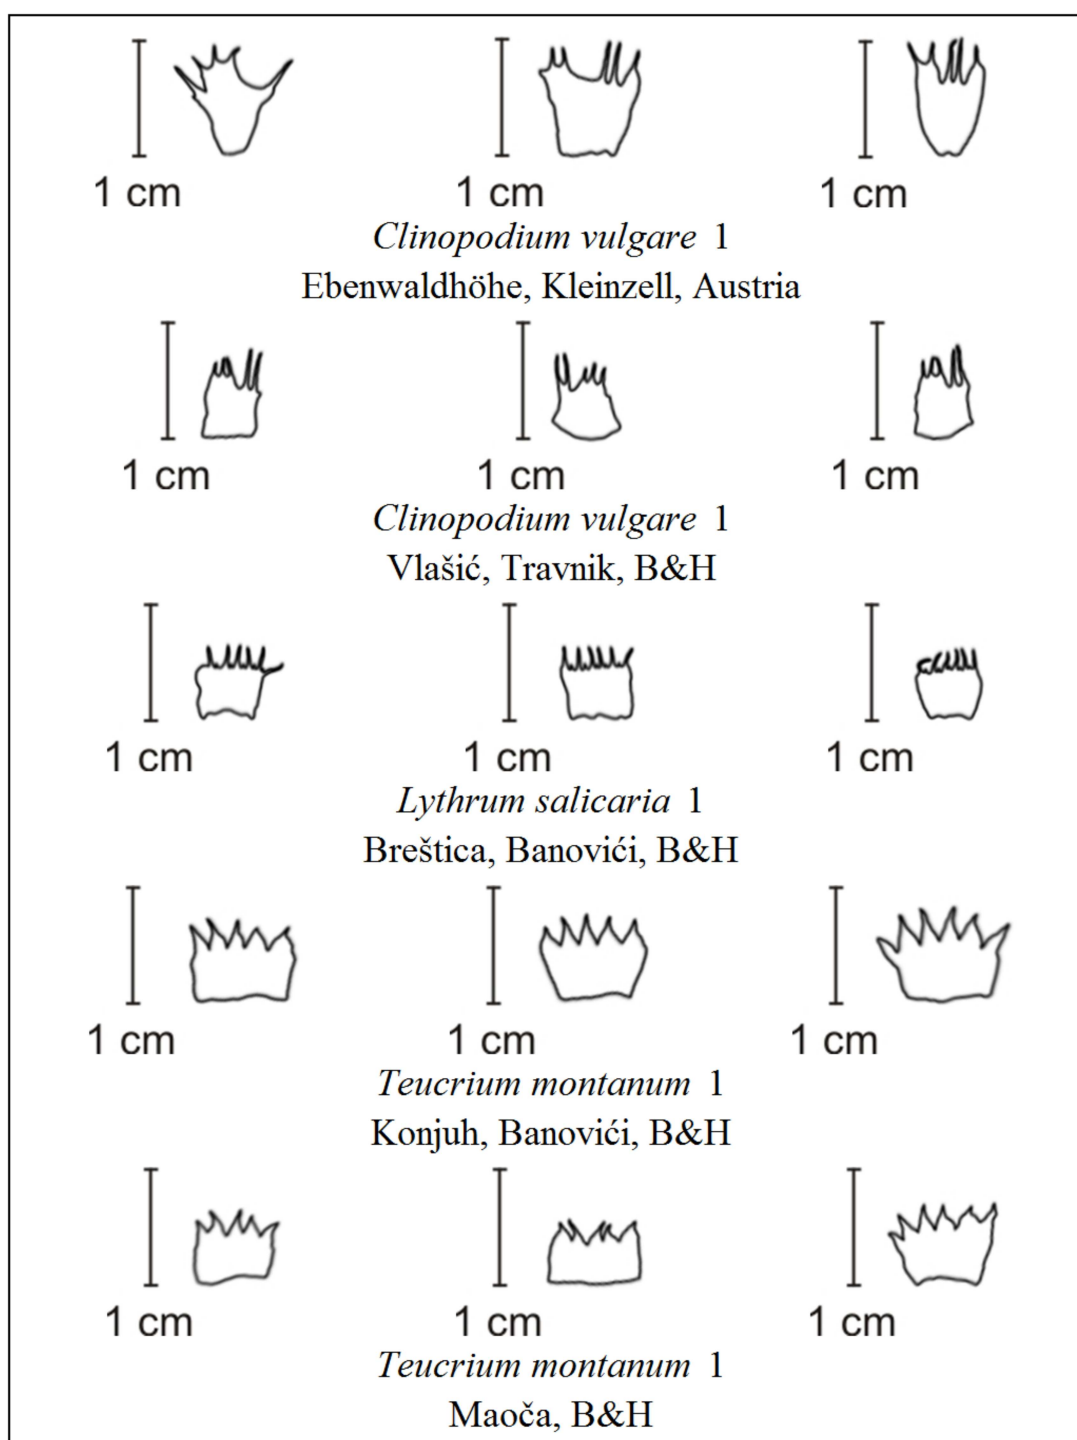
1 cm

1 cm

1 cm

Clinopodium vulgare 1
Ebenwaldhöhe, Kleinzell, Austria

1 cm

1 cm

1 cm

Clinopodium vulgare 1
Vlašić, Travnik, B&H

1 cm

1 cm

1 cm

Lythrum salicaria 1
Breštica, Banovići, B&H

1 cm

1 cm

1 cm

Teucrium montanum 1
Konjuh, Banovići, B&H

1 cm

1 cm

1 cm

Teucrium montanum 1
Maoča, B&H